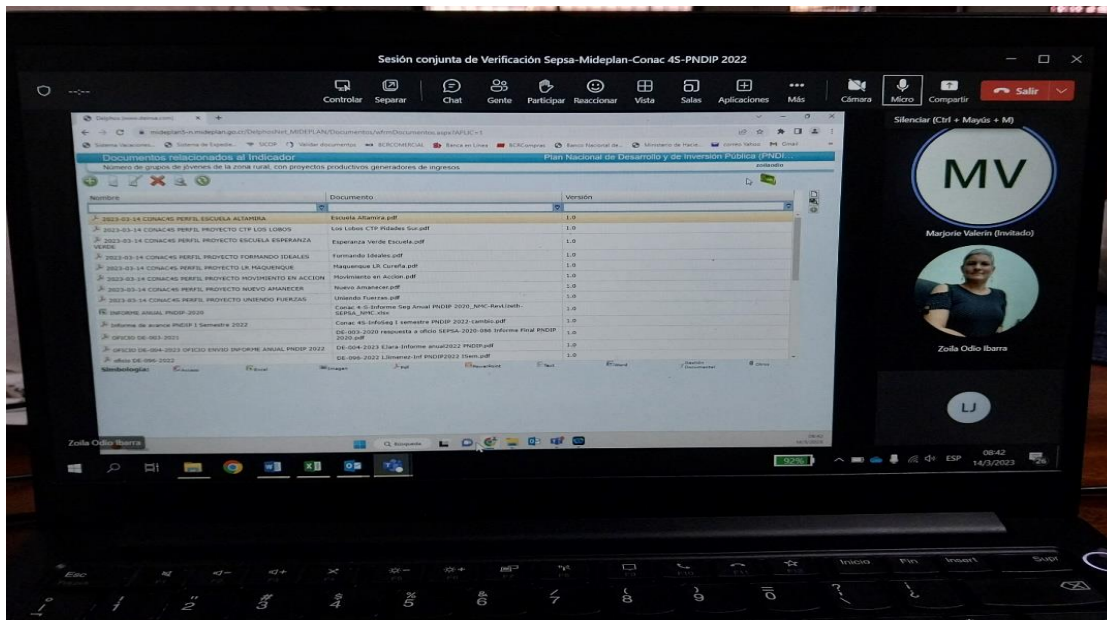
Sesión conjunta de Verificación Sepsa-Mideplan-Conac 4S-PNDIP 2022

Controlar Separar Chat Gente Participar Reaccionar Vista Salas Aplicaciones Más Cámara Micro Compartir Salir

Silenciar (Ctrl + Mayús + M)

Documentos relacionados al Indicador
Plan Nacional de Desarrollo y de Inversión Pública (PNDI...
Número de grupos de jóvenes de la zona rural, con proyectos productivos generadores de ingresos

| Nombre | Documento | Versión |
|---|---|---|
| 2023-03-14 CONAC4S PERFIL ESCUELA ALTAMIRA | Escuela Altamira.pdf | 1.0 |
| 2023-03-14 CONAC4S PERFIL PROYECTO CTP LOS LOBOS | Los Lobos CTP Piedades Sur.pdf | 1.0 |
| 2023-03-14 CONAC4S PERFIL PROYECTO ESCUELA ESPERANZA VERDE | Esperanza Verde Escuela.pdf | 1.0 |
| 2023-03-14 CONAC4S PERFIL PROYECTO FORMANDO IDEALES | Formando Ideales.pdf | 1.0 |
| 2023-03-14 CONAC4S PERFIL PROYECTO LR MAQUENQUE | Maquenque LR Cureña.pdf | 1.0 |
| 2023-03-14 CONAC4S PERFIL PROYECTO MOVIMIENTO EN ACCION | Movimiento en Accion.pdf | 1.0 |
| 2023-03-14 CONAC4S PERFIL PROYECTO NUEVO AMANECER | Nuevo Amanecer.pdf | 1.0 |
| 2023-03-14 CONAC4S PERFIL PROYECTO UNIENDO FUERZAS | Uniendo Fuerzas.pdf | 1.0 |
| INFORME ANUAL PNDIP 2020 | Conac 4-S-Informe Seg Anual PNDIP 2020_NMC-RevLizeth-SEPSA_NMC.xlsx | 1.0 |
| Informe de avance PNDIP I Semestre 2022 | Conac 4S-Infoseg I semestre PNDIP 2022-cambio.pdf | 1.0 |
| OFICIO DE-003-2021 | DE-003-2020 respuesta a oficio SEPSA-2020-086 Informe Final PNDIP 2020.pdf | 1.0 |
| OFICIO DE-004-2023 OFICIO ENVIO INFORME ANUAL PNDIP 2022 | DE-004-2023 Elara-Informe anual2022 PNDIP.pdf | 1.0 |
| oficio DE-096-2022 | DE-096-2022 LJimenez-Inf PNDIP2022 ISem.pdf | 1.0 |

Simbología:

MV
Marjorie Valerín (Invitado)
Zoila Odio Ibarra
LJ
Zoila Odio Ibarra

92%
ESP 08:42 14/3/2023

Esc Inicio Fin Insert Supr